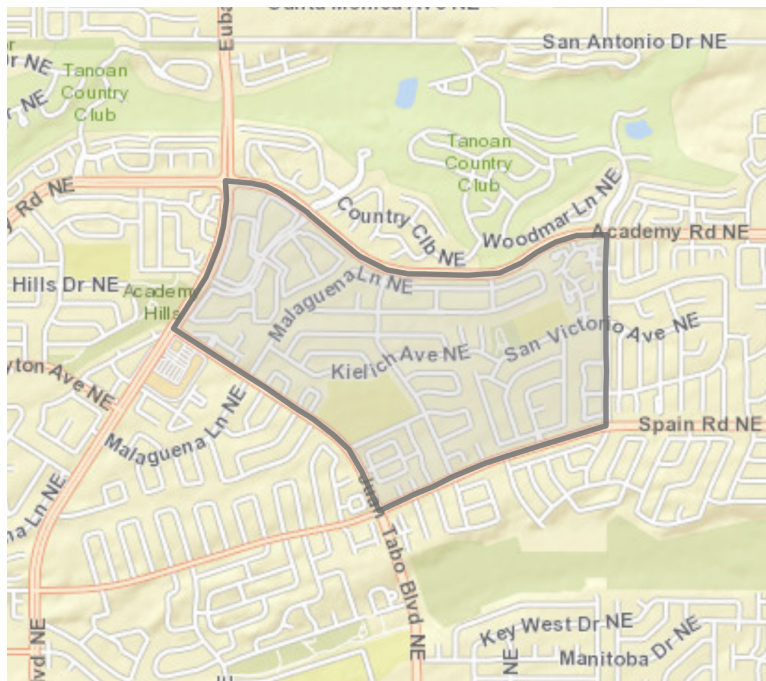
San Antonio Dr NE
r NE
Tanoan Country Club
Euba
Tanoan Country Club
Rd NE
Country Clb NE
Woodmar Ln NE
Academy Rd NE
Hills Dr NE
Academ Hills
Malaguena Ln NE
San Victorio Ave NE
yton Ave NE
Kielich Ave NE
Malaguena Ln NE
Spain Rd NE
na Ln NE
Juan Tabo Blvd NE
Key West Dr NE
NE
Manitoba Dr NE
lvd NE